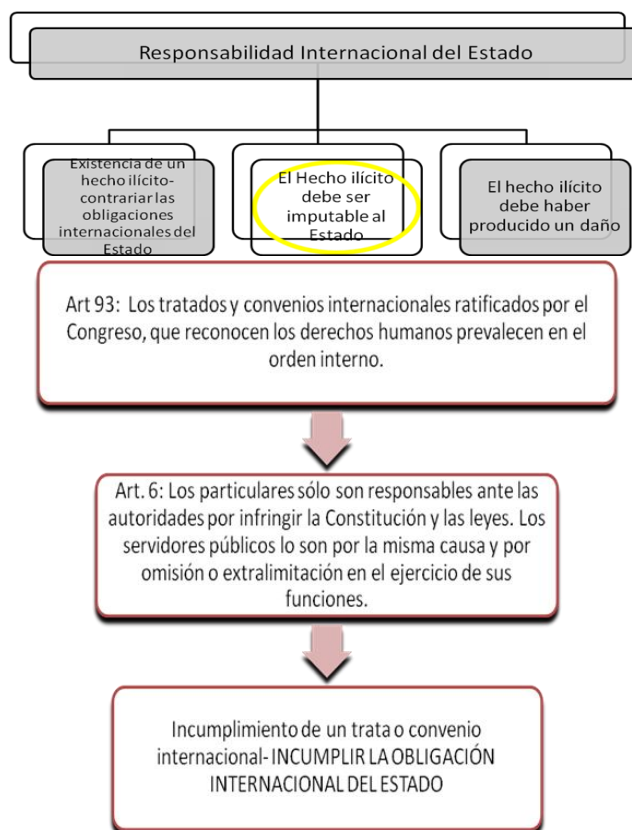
Responsabilidad Internacional del Estado

Existencia de un hecho ilícito- contrariar las obligaciones internacionales del Estado

El Hecho ilícito debe ser imputable al Estado

El hecho ilícito debe haber producido un daño

Art 93: Los tratados y convenios internacionales ratificados por el Congreso, que reconocen los derechos humanos prevalecen en el orden interno.

Art. 6: Los particulares sólo son responsables ante las autoridades por infringir la Constitución y las leyes. Los servidores públicos lo son por la misma causa y por omisión o extralimitación en el ejercicio de sus funciones.

Incumplimiento de un trata o convenio internacional- INCUMPLIR LA OBLIGACIÓN INTERNACIONAL DEL ESTADO